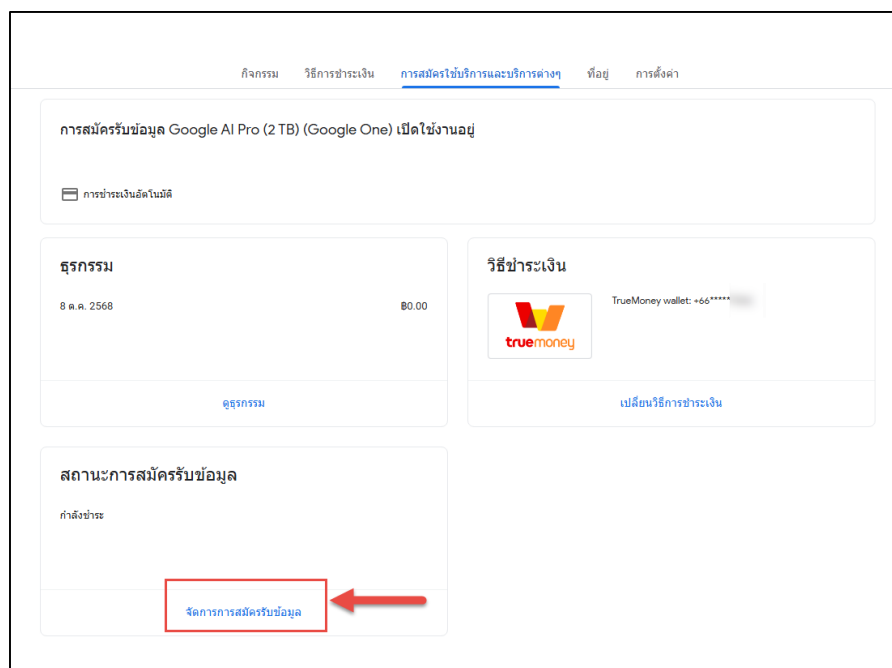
กิจกรรม วิธีการชำระเงิน การสมัครใช้บริการและบริการต่างๆ ที่อยู่ การตั้งค่า

การสมัครรับข้อมูล Google AI Pro (2 TB) (Google One) เปิดใช้งานอยู่

การชำระเงินอัตโนมัติ

ธุรกรรม

8 ต.ค. 2568 ฿0.00

ดูธุรกรรม

วิธีชำระเงิน

truemoney

TrueMoney wallet: +66*****

เปลี่ยนวิธีการชำระเงิน

สถานะการสมัครรับข้อมูล

กำลังชำระ

จัดการการสมัครรับข้อมูล